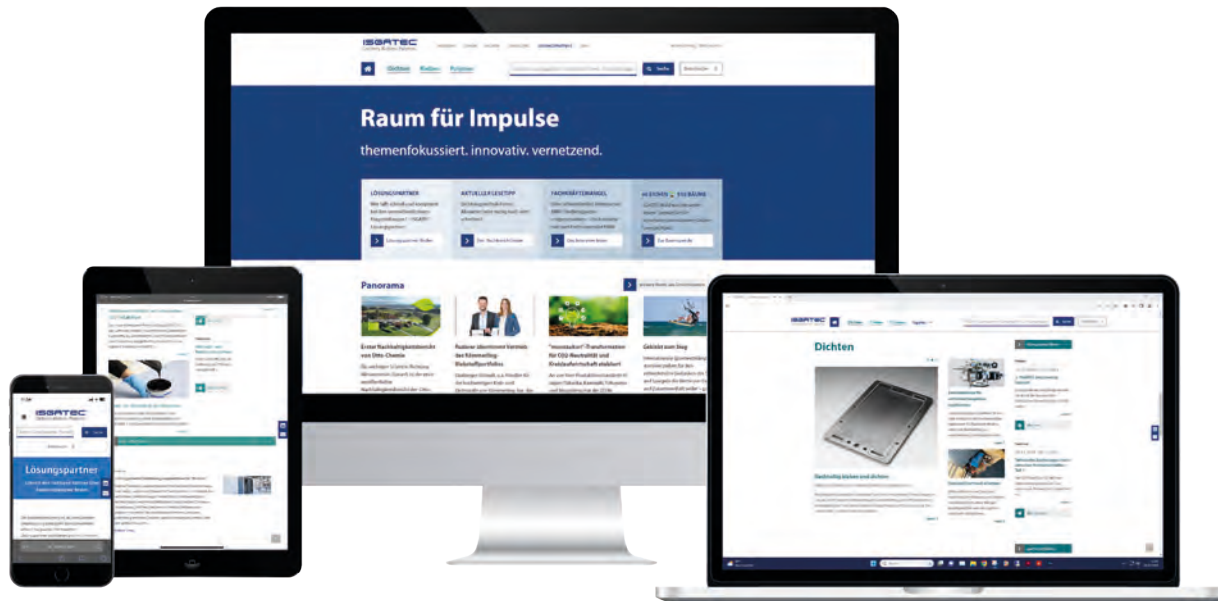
ISGATEC

Dichten Kleben Polymer

Suche

Raum für Impulse

themenfokussiert. innovativ. vernetzend.

LÖSUNGSPARTNER

AKTUELLER LESETIPP

FACHKRÄFTEMANGEL

Panorama

Erster Nachhaltigkeitsbericht von Otto-Chemie

Rubber übernimmt Vertrieb des Kömmerling-Dichtstoffportfolios

"Innovation"-Transformation für CO2-Neutralität und Kreislaufwirtschaft etabliert

Gelistet zum Blog

Lösungspartner

Dichten

Dichtstoffe kleben und dichten

ISGATEC